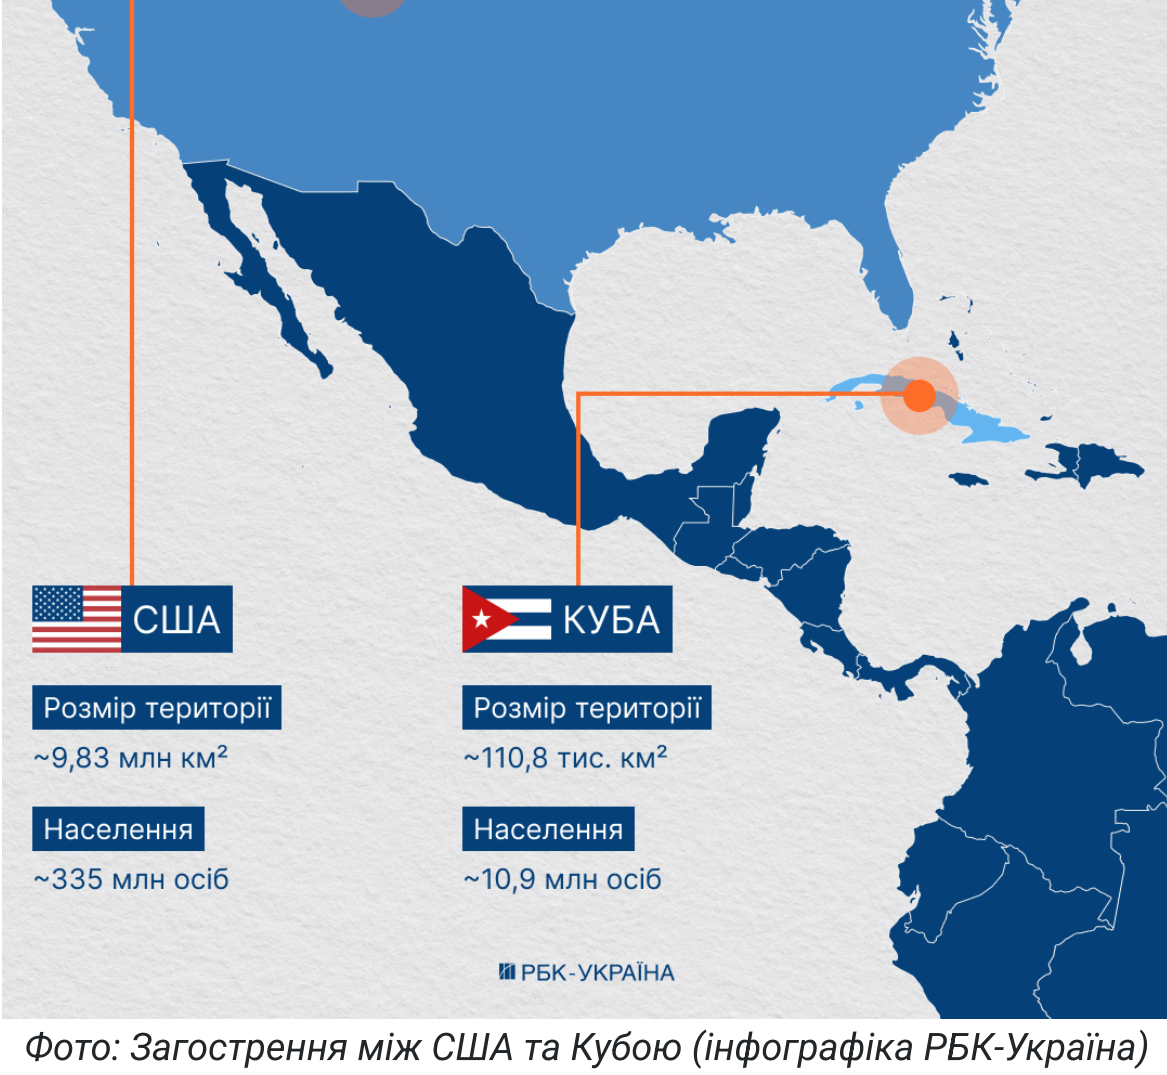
США

Розмір території

~9,83 млн км²

Населення

~335 млн осіб

КУБА

Розмір території

~110,8 тис. км²

Населення

~10,9 млн осіб

РБК-УКРАЇНА

Фото: Загострення між США та Кубою (інфографіка РБК-Україна)